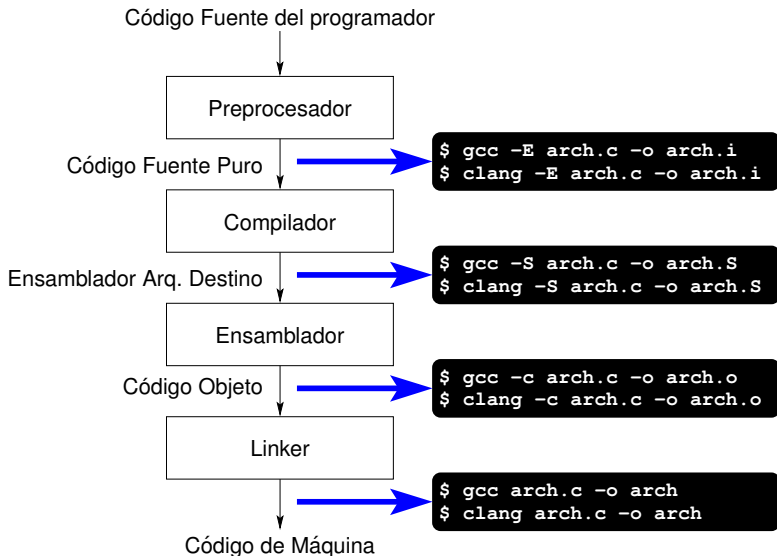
Código Fuente del programador

Preprocesador

Código Fuente Puro

$ gcc -E arch.c -o arch.i
$ clang -E arch.c -o arch.i

Compilador

Ensamblador Arq. Destino

$ gcc -S arch.c -o arch.S
$ clang -S arch.c -o arch.S

Ensamblador

Código Objeto

$ gcc -c arch.c -o arch.o
$ clang -c arch.c -o arch.o

Linker

$ gcc arch.c -o arch
$ clang arch.c -o arch

Código de Máquina